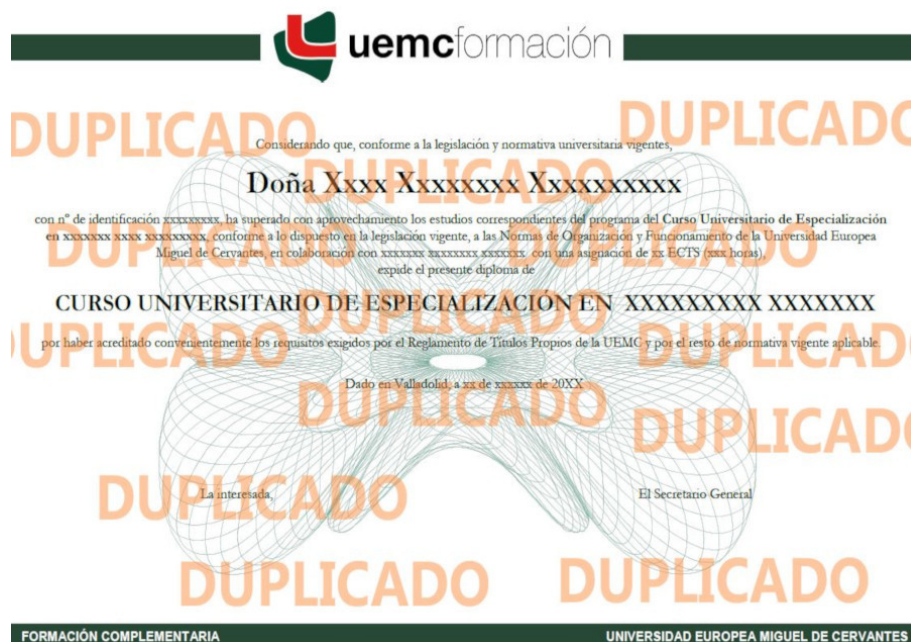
uemcformación

DUPLICADO DUPLICADO DUPLICADO

Considerando que, conforme a la legislación y normativa universitaria vigentes,

Doña Xxxx Xxxxxxxx Xxxxxxxxxx

con nº de identificación xxxxxxxxx, ha superado con aprovechamiento los estudios correspondientes del programa del Curso Universitario de Especialización en xxxxxxx xxxx xxxxxxxxx, conforme a lo dispuesto en la legislación vigente, a las Normas de Organización y Funcionamiento de la Universidad Europea Miguel de Cervantes, en colaboración con xxxxxxx xxxxxxxx xxxxxxx, con una asignación de xx ECTS (xxx horas), expide el presente diploma de

DUPLICADO DUPLICADO

CURSO UNIVERSITARIO DE ESPECIALIZACIÓN EN XXXXXXXXX XXXXXXX

DUPLICADO DUPLICADO DUPLICADO

por haber acreditado convenientemente los requisitos exigidos por el Reglamento de Títulos Propios de la UEMC y por el resto de normativa vigente aplicable.

Dado en Valladolid, a xx de xxxxxx de 20XX

DUPLICADO DUPLICADO

DUPLICADO

La interesada

El Secretario General

DUPLICADO DUPLICADO

FORMACIÓN COMPLEMENTARIA

UNIVERSIDAD EUROPEA MIGUEL DE CERVANTES